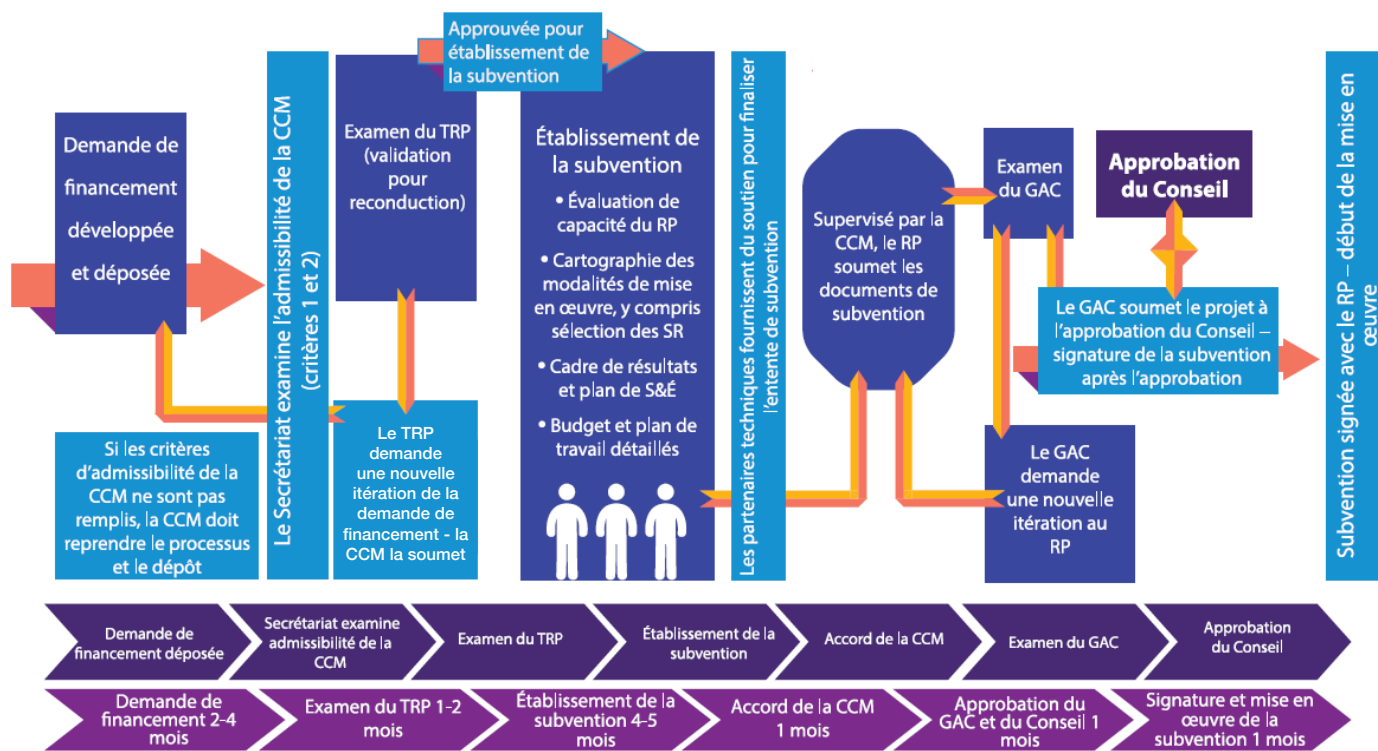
Demande de financement développée et déposée

Le Secrétariat examine l'admissibilité de la CCM (critères 1 et 2)

Si les critères d'admissibilité de la CCM ne sont pas remplis, la CCM doit reprendre le processus et le dépôt

Examen du TRP (validation pour reconduction)

Le TRP demande une nouvelle itération de la demande de financement - la CCM la soumet

Approuvée pour établissement de la subvention

Établissement de la subvention

• Évaluation de capacité du RP

• Cartographie des modalités de mise en œuvre, y compris sélection des SR

• Cadre de résultats et plan de S&É

• Budget et plan de travail détaillés

Les partenaires techniques fournissent du soutien pour finaliser l'entente de subvention

Supervisé par la CCM, le RP soumet les documents de subvention

Examen du GAC

Le GAC demande une nouvelle itération au RP

Approbation du Conseil

Le GAC soumet le projet à l'approbation du Conseil – signature de la subvention après l'approbation

Subvention signée avec le RP – début de la mise en œuvre

| Demande de financement déposée | Secrétariat examine admissibilité de la CCM | Examen du TRP | Établissement de la subvention | Accord de la CCM | Examen du GAC | Approbation du Conseil |
|---|---|---|---|---|---|---|

| Demande de financement 2-4 mois | Examen du TRP 1-2 mois | Établissement de la subvention 4-5 mois | Accord de la CCM 1 mois | Approbation du GAC et du Conseil 1 mois | Signature et mise en œuvre de la subvention 1 mois |
|---|---|---|---|---|---|